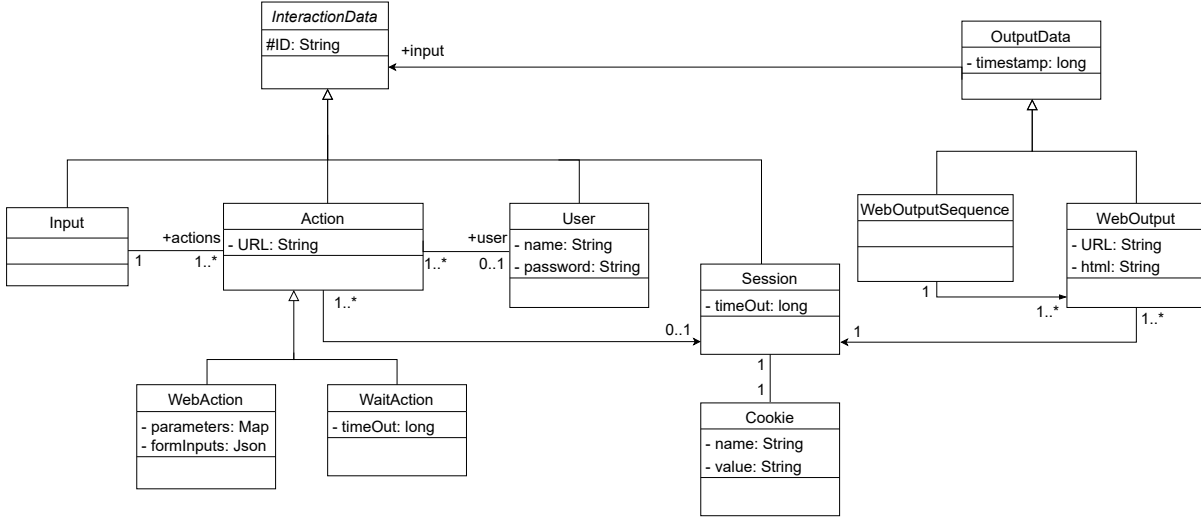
InteractionData
#ID: String

+input

OutputData
- timestamp: long

Input

+actions
1
1..*

Action
- URL: String

+user
1..*
0..1

User
- name: String
- password: String

WebOutputSequence

WebOutput
- URL: String
- html: String

Session
- timeOut: long

1
1..*

1..*
0..1

1
1..*

1
1

WebAction
- parameters: Map
- formInputs: Json

WaitAction
- timeOut: long

Cookie
- name: String
- value: String